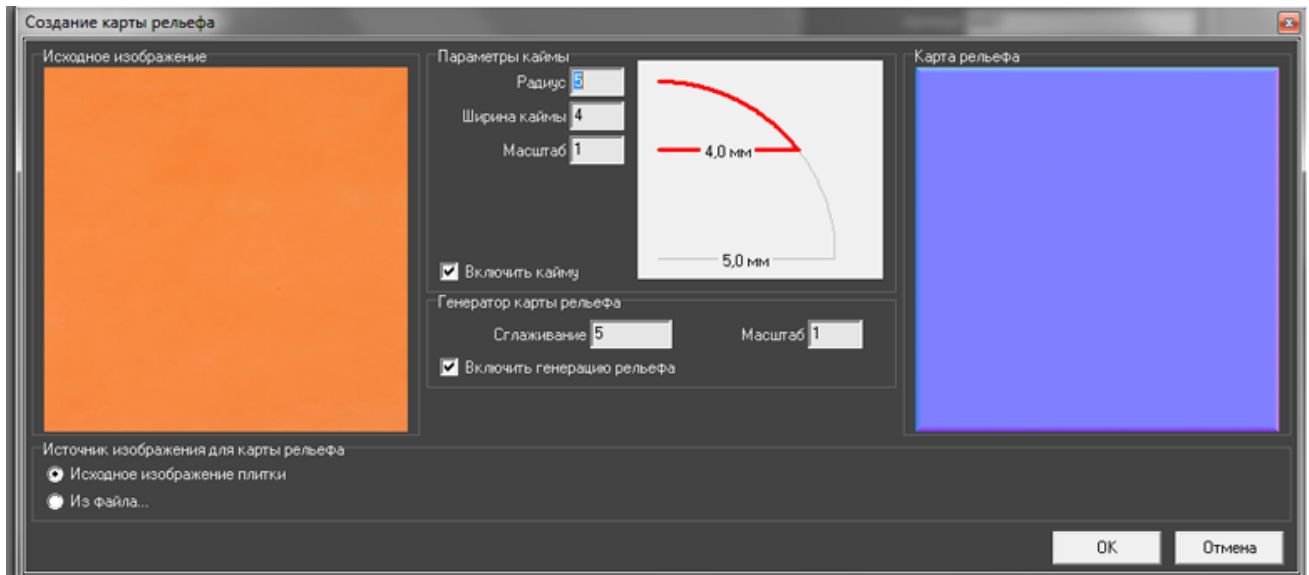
Создание карты рельефа

Исходное изображение

Параметры каймы
Радиус 5
Ширина каймы 4
Масштаб 1
4,0 мм
5,0 мм
Включить кайму

Генератор карты рельефа
Сглаживание 5
Масштаб 1
Включить генерацию рельефа

Карта рельефа

Источник изображения для карты рельефа
Исходное изображение плитки
Из файла...

OK
Отмена